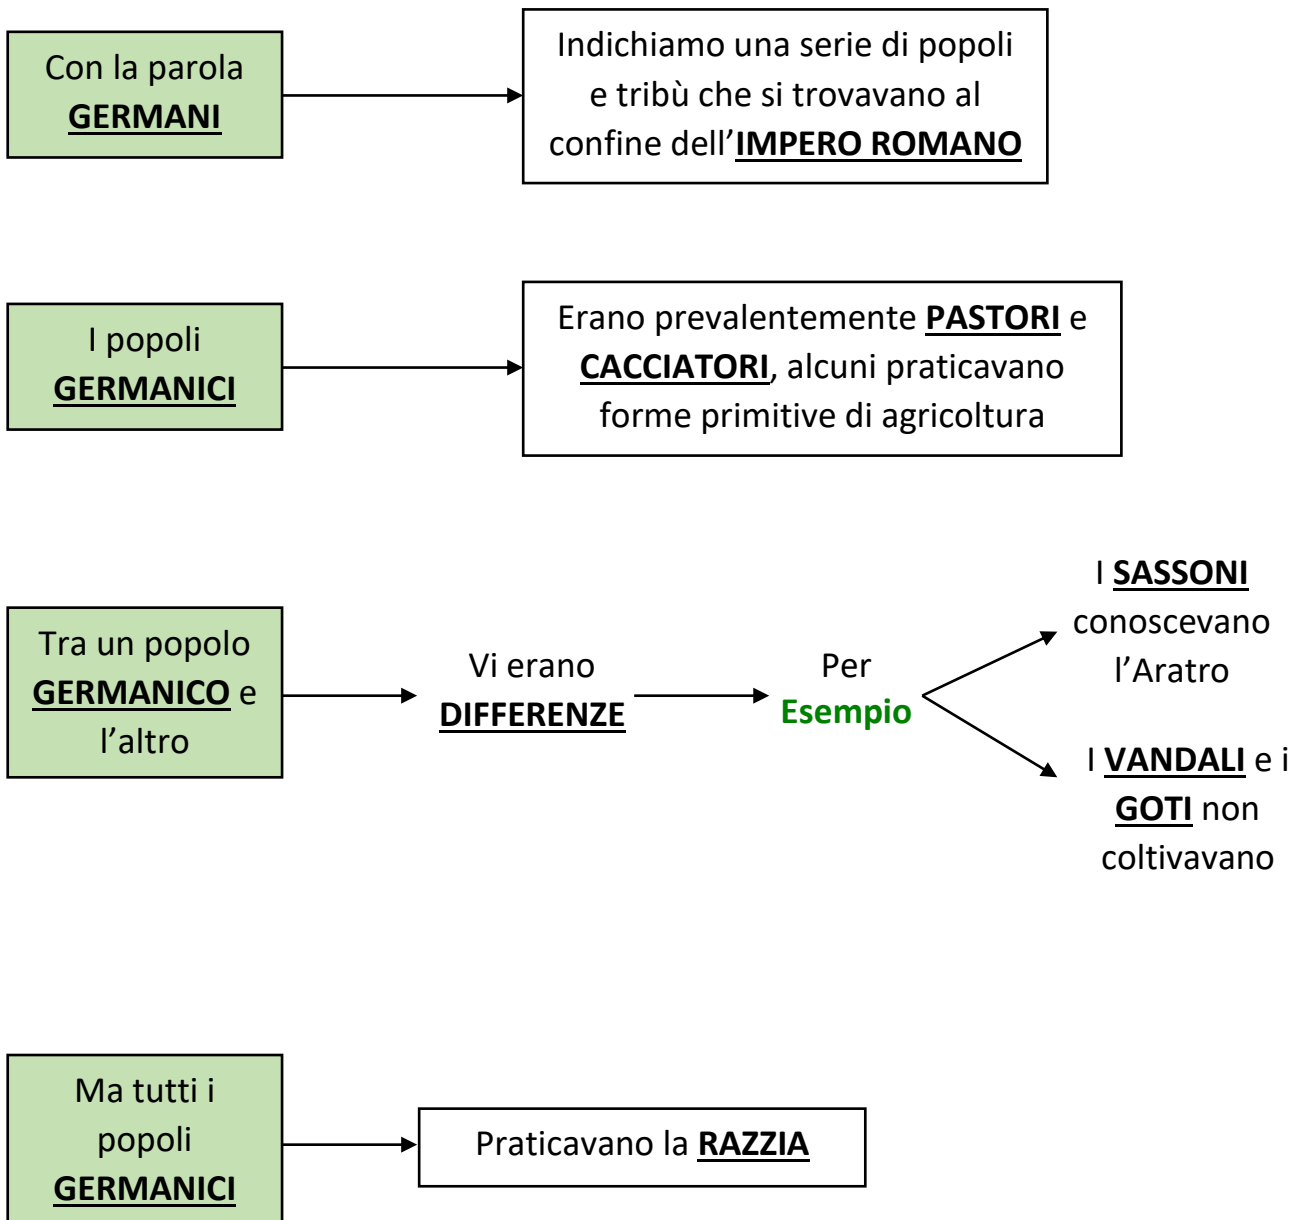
Con la parola GERMANI

Indichiamo una serie di popoli e tribù che si trovavano al confine dell'IMPERO ROMANO

I popoli GERMANICI

Erano prevalentemente PASTORI e CACCIATORI, alcuni praticavano forme primitive di agricoltura

Tra un popolo GERMANICO e l'altro

Vi erano DIFFERENZE

Per Esempio

I SASSONI conoscevano l'Aratro

I VANDALI e i GOTI non coltivavano

Ma tutti i popoli GERMANICI

Praticavano la RAZZIA